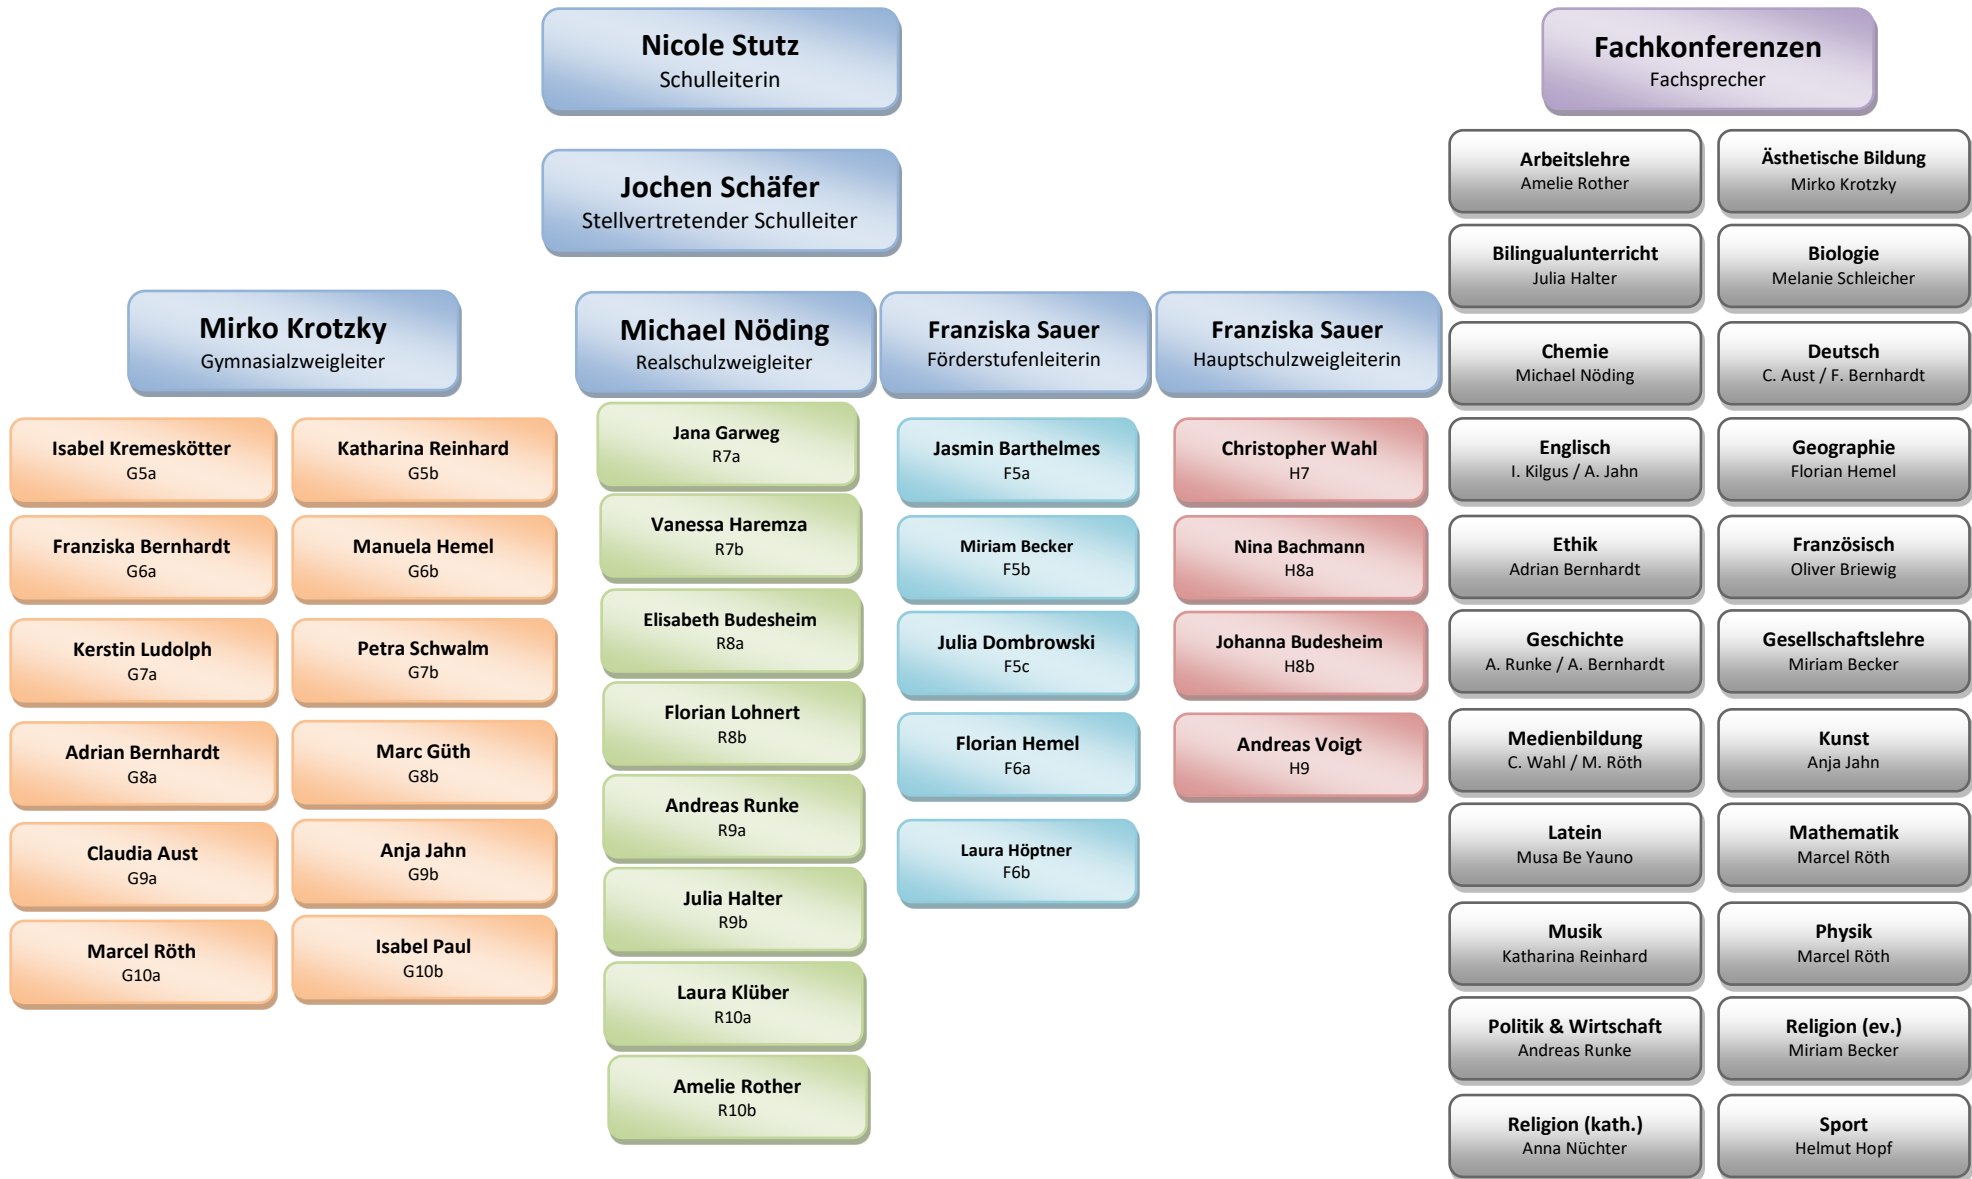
Nicole Stutz
Schulleiterin

Jochen Schäfer
Stellvertretender Schulleiter

Fachkonferenzen
Fachsprecher

Arbeitslehre
Amelie Rother

Ästhetische Bildung
Mirko Krotzky

Bilingualunterricht
Julia Halter

Biologie
Melanie Schleicher

Chemie
Michael Nöding

Deutsch
C. Aust / F. Bernhardt

Englisch
I. Kilgus / A. Jahn

Geographie
Florian Hemel

Ethik
Adrian Bernhardt

Französisch
Oliver Briewig

Geschichte
A. Runke / A. Bernhardt

Gesellschaftslehre
Miriam Becker

Medienbildung
C. Wahl / M. Röth

Kunst
Anja Jahn

Latein
Musa Be Yauno

Mathematik
Marcel Röth

Musik
Katharina Reinhard

Physik
Marcel Röth

Politik & Wirtschaft
Andreas Runke

Religion (ev.)
Miriam Becker

Religion (kath.)
Anna Nüchter

Sport
Helmut Hopf

Mirko Krotzky
Gymnasialzweigleiter

Isabel Kremeskötter
G5a

Katharina Reinhard
G5b

Franziska Bernhardt
G6a

Manuela Hemel
G6b

Kerstin Ludolph
G7a

Petra Schwalm
G7b

Adrian Bernhardt
G8a

Marc Güth
G8b

Claudia Aust
G9a

Anja Jahn
G9b

Marcel Röth
G10a

Isabel Paul
G10b

Michael Nöding
Realschulzweigleiter

Jana Garweg
R7a

Vanessa Haremza
R7b

Elisabeth Budesheim
R8a

Florian Lohnert
R8b

Andreas Runke
R9a

Julia Halter
R9b

Laura Klüber
R10a

Amelie Rother
R10b

Franziska Sauer
Förderstufenleiterin

Jasmin Barthelmes
F5a

Miriam Becker
F5b

Julia Dombrowski
F5c

Florian Hemel
F6a

Laura Höptner
F6b

Franziska Sauer
Hauptschulzweigleiterin

Christopher Wahl
H7

Nina Bachmann
H8a

Johanna Budesheim
H8b

Andreas Voigt
H9